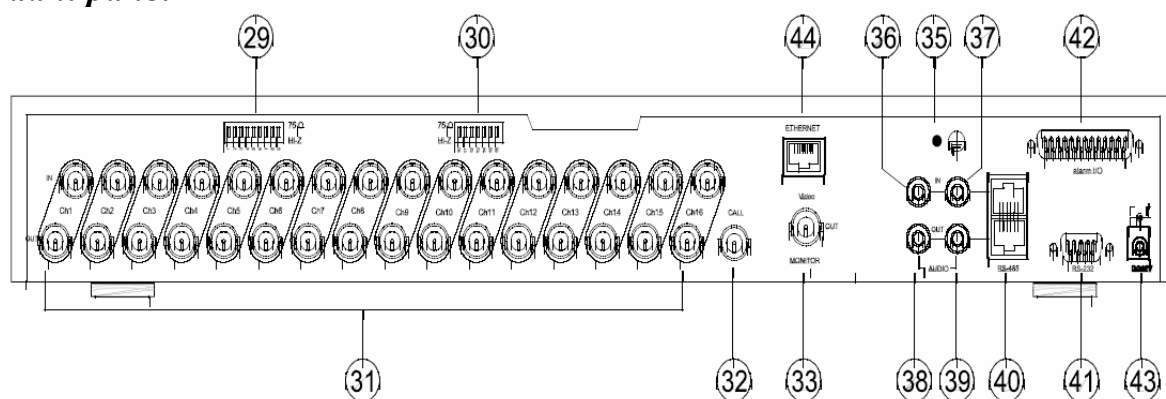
(29)
(30)
(44)
(36)
(35)
(37)
(42)
75Ω
Hi-Z
75Ω
Hi-Z
ETHERNET
alarm I/O
IN
Ch1
Ch2
Ch3
Ch4
Ch5
Ch6
Ch7
Ch8
Ch9
Ch10
Ch11
Ch12
Ch13
Ch14
Ch15
Ch16
OUT
CALL
Video
OUT
MONITOR
IN
OUT
AUDIO
RS-485
RS-232
DC12V
(31)
(32)
(33)
(38)
(39)
(40)
(41)
(43)